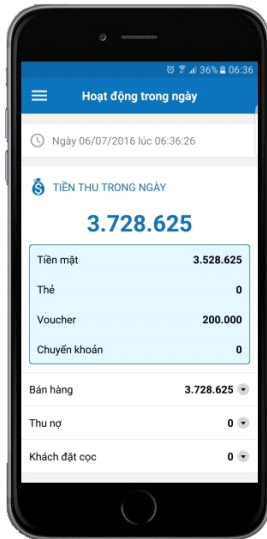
36% 06:36

Hoạt động trong ngày

Ngày 06/07/2016 lúc 06:36:26

TIỀN THU TRONG NGÀY

3.728.625

| | |
|---|---|
| Tiền mặt | 3.528.625 |
| Thẻ | 0 |
| Voucher | 200.000 |
| Chuyển khoản | 0 |

Bán hàng 3.728.625

Thu nợ 0

Khách đặt cọc 0